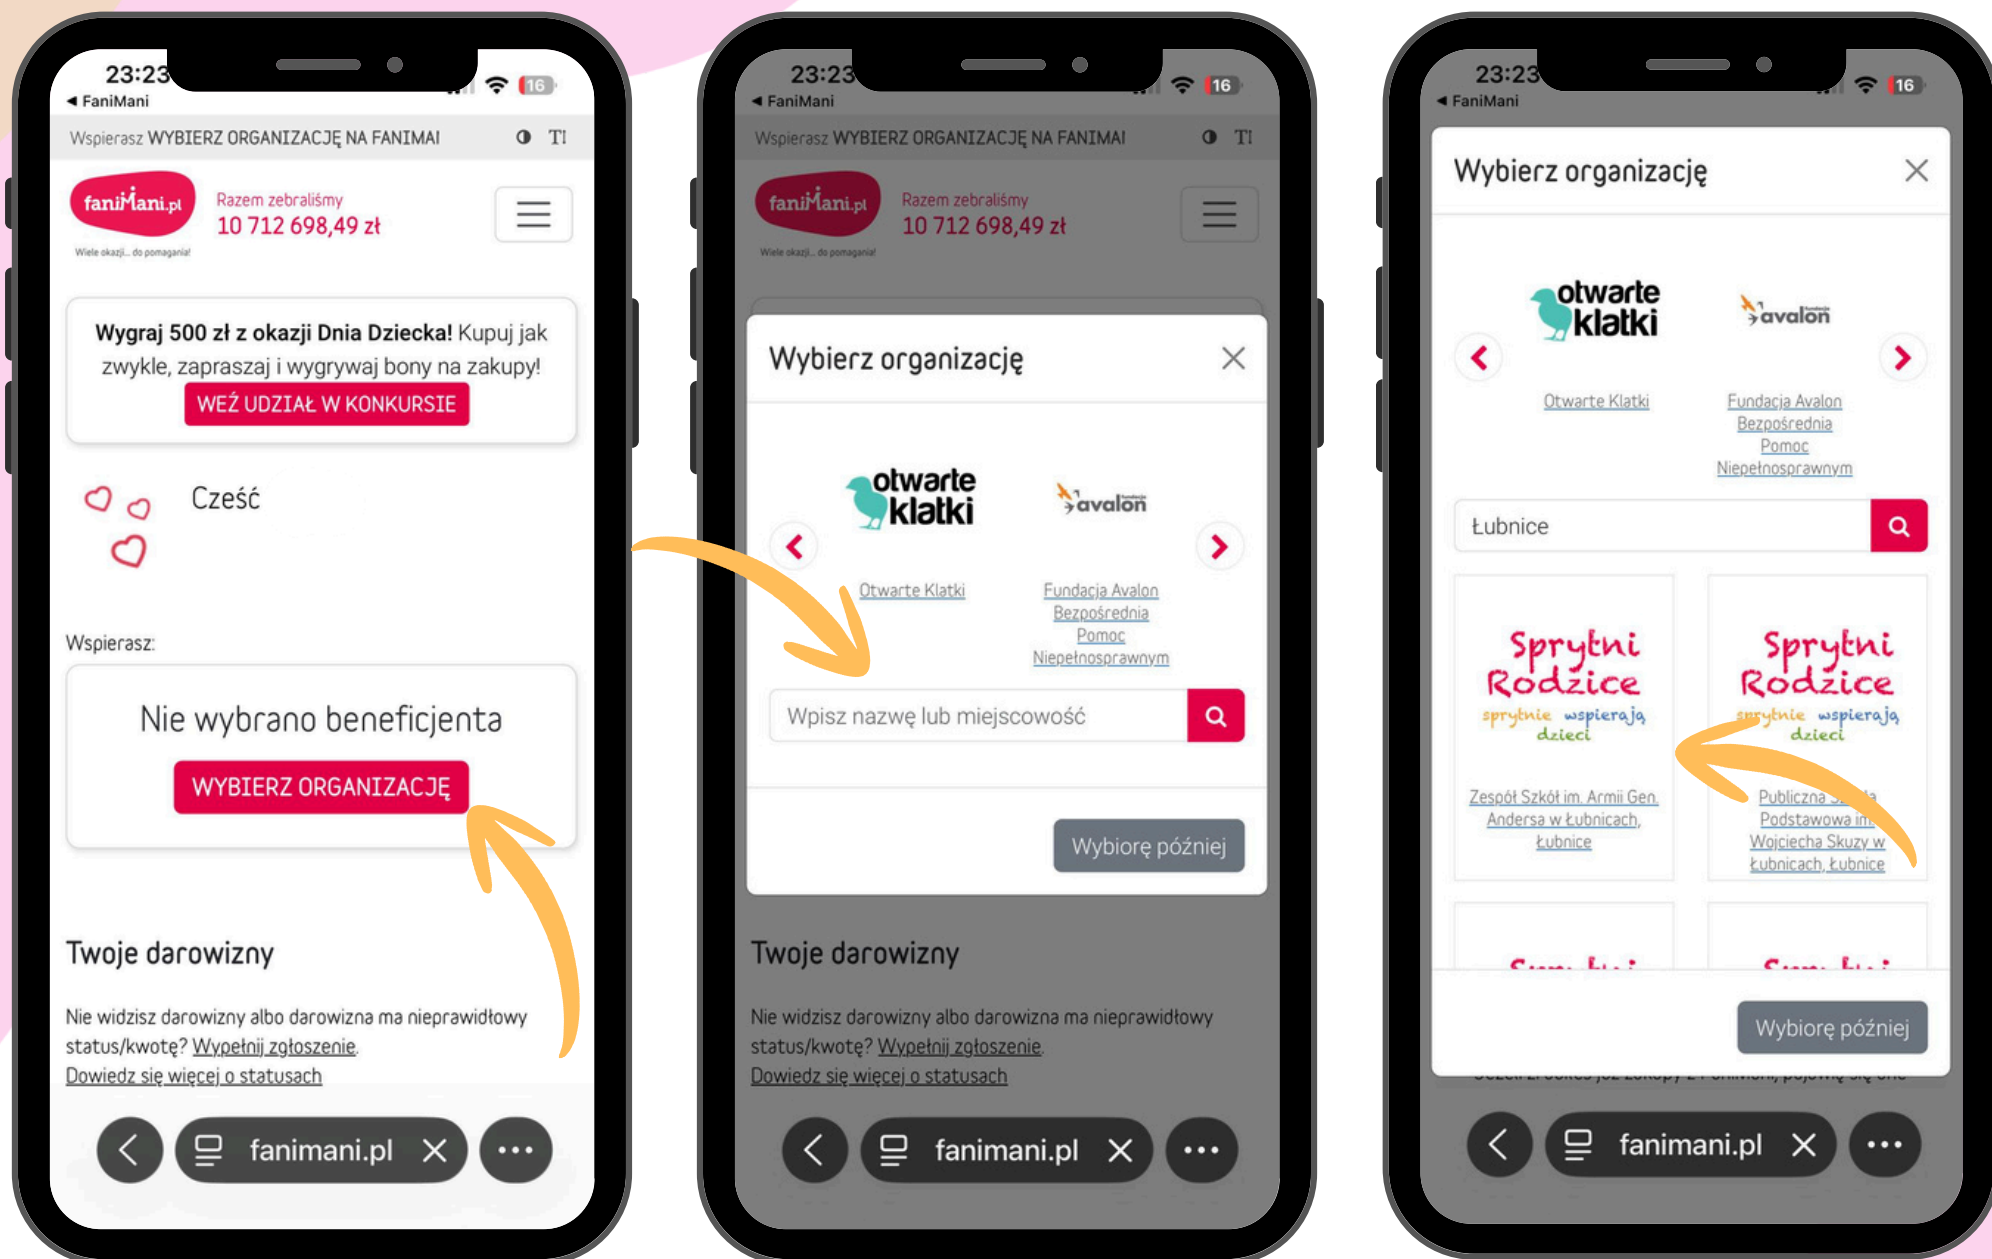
23:23
◂ FaniMani
16

Wspierasz WYBIERZ ORGANIZACJĘ NA FANIMAI
TI

faniMani.pl
Wiele okazji... do pomagania!
Razem zebraliśmy
10 712 698,49 zł

Wygraj 500 zł z okazji Dnia Dziecka! Kupuj jak zwykle, zapraszaj i wygrywaj bony na zakupy!
WEŹ UDZIAŁ W KONKURSIE

Cześć

Wspierasz:

Nie wybrano beneficjenta
WYBIERZ ORGANIZACJĘ

Twoje darowizny

Nie widzisz darowizny albo darowizna ma nieprawidłowy status/kwotę? Wypełnij zgłoszenie.
Dowiedz się więcej o statusach

fanimani.pl

23:23
◂ FaniMani
16

Wspierasz WYBIERZ ORGANIZACJĘ NA FANIMAI
TI

faniMani.pl
Wiele okazji... do pomagania!
Razem zebraliśmy
10 712 698,49 zł

Wybierz organizację

otwarte klatki
avalon
Otwarte Klatki
Fundacja Avalon Bezpośrednia Pomoc Niepełnosprawnym

Wpisz nazwę lub miejscowość

Wybiorę później

Twoje darowizny

Nie widzisz darowizny albo darowizna ma nieprawidłowy status/kwotę? Wypełnij zgłoszenie.
Dowiedz się więcej o statusach

fanimani.pl

23:23
◂ FaniMani
16

Wybierz organizację

otwarte klatki
avalon
Otwarte Klatki
Fundacja Avalon Bezpośrednia Pomoc Niepełnosprawnym

Łubnice

Sprytni Rodzice
sprytnie wspierają dzieci
Zespół Szkół im. Armii Gen. Andersa w Łubnicach, Łubnice

Sprytni Rodzice
sprytnie wspierają dzieci
Publiczna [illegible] Podstawowa im. Wojciecha Skuzy w Łubnicach, Łubnice

Wybiorę później

fanimani.pl